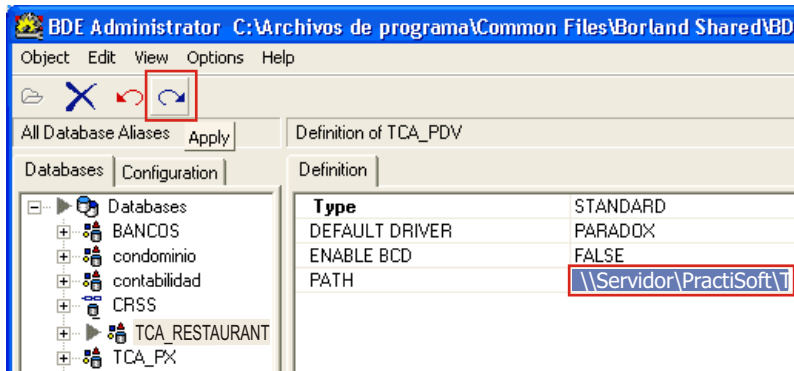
BDE Administrator C:\Archivos de programa\Common Files\Borland Shared\BD

Object Edit View Options Help

All Database Aliases Apply

Definition of TCA_PDV

Databases Configuration

Definition

Databases
BANCOS
condominio
contabilidad
CRSS
TCA_RESTAURANT
TCA_PX

| Type | STANDARD |
|---|---|
| DEFAULT DRIVER | PARADOX |
| ENABLE BCD | FALSE |
| PATH | \\Servidor\PractiSoft\T |